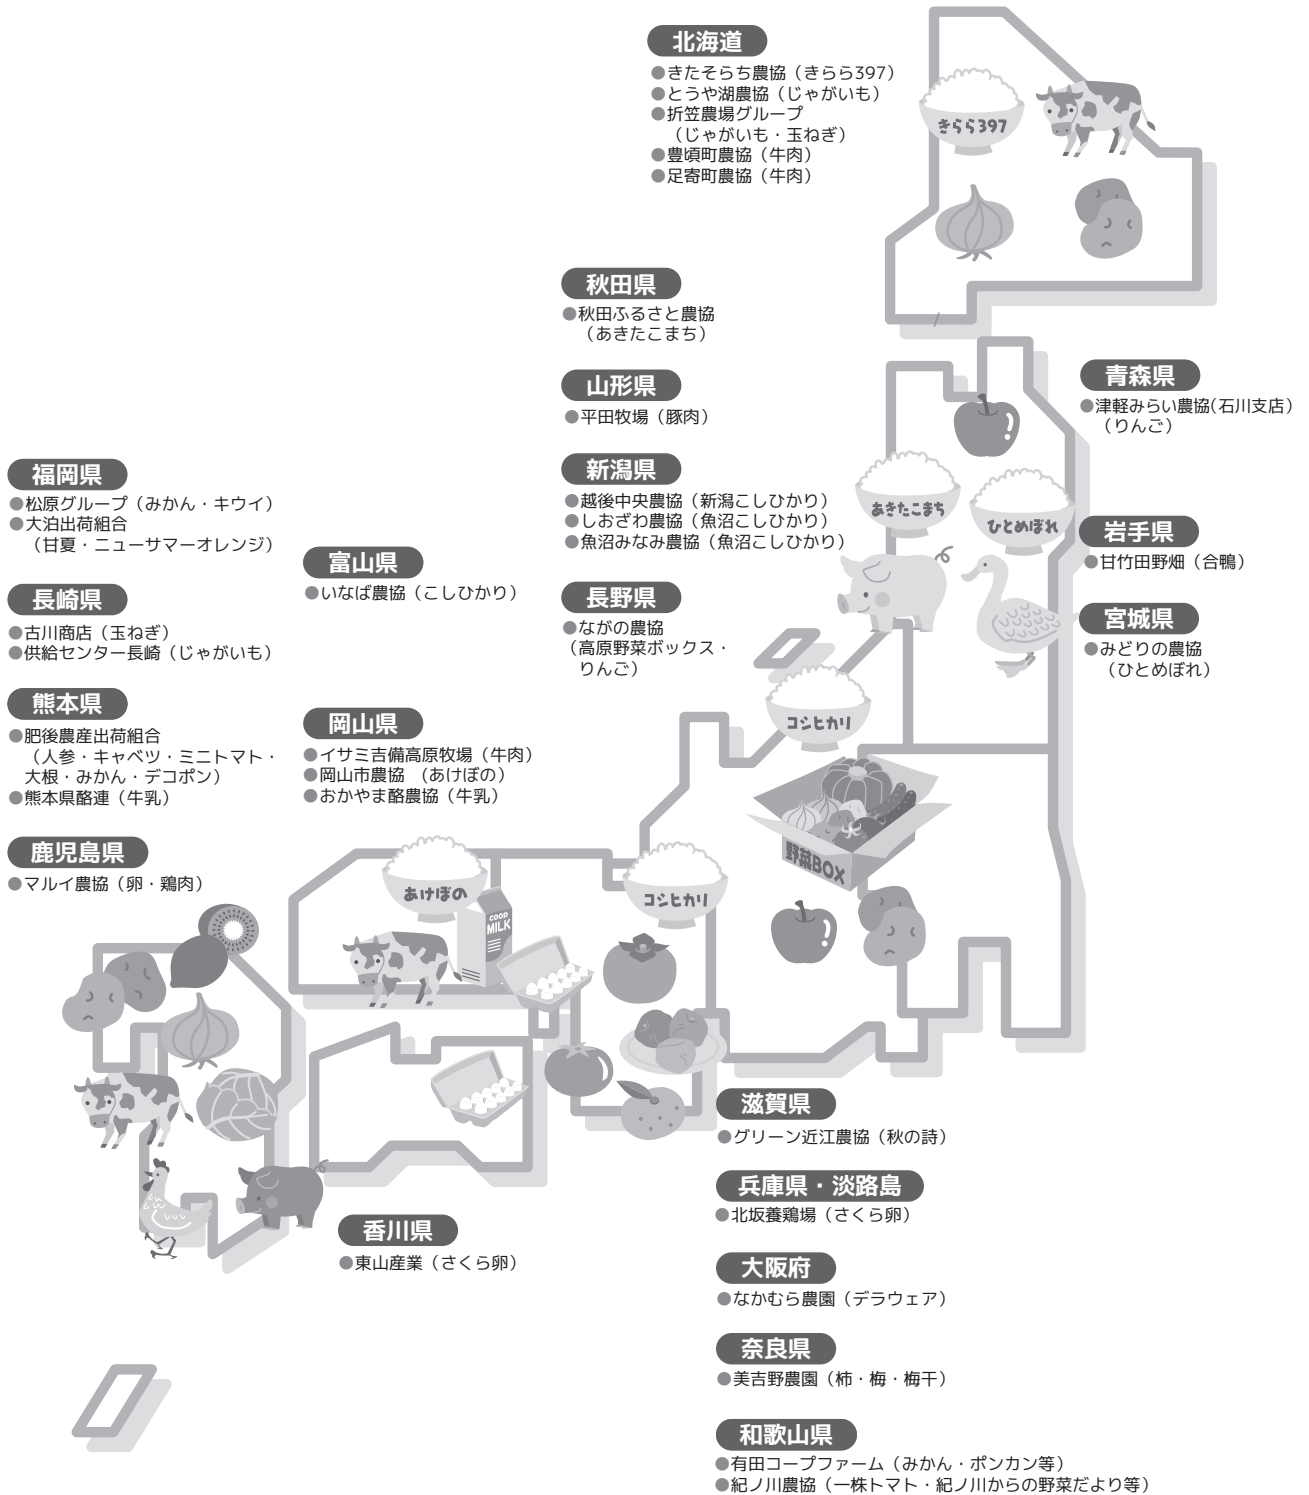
北海道
●きたそらち農協（きらら397）
●とうや湖農協（じゃがいも）
●折笠農場グループ（じゃがいも・玉ねぎ）
●豊頃町農協（牛肉）
●足寄町農協（牛肉）

きらら397

秋田県
●秋田ふるさと農協（あきたこまち）

山形県
●平田牧場（豚肉）

新潟県
●越後中央農協（新潟こしひかり）
●しおざわ農協（魚沼こしひかり）
●魚沼みなみ農協（魚沼こしひかり）

長野県
●ながの農協（高原野菜ボックス・りんご）

青森県
●津軽みらい農協(石川支店)（りんご）

岩手県
●甘竹田野畑（合鴨）

宮城県
●みどりの農協（ひとめぼれ）

あきたこまち
ひとめぼれ
コシヒカリ
野菜BOX
コシヒカリ
あけぼの
GOOD MILK

福岡県
●松原グループ（みかん・キウイ）
●大泊出荷組合（甘夏・ニューサマーオレンジ）

長崎県
●古川商店（玉ねぎ）
●供給センター長崎（じゃがいも）

熊本県
●肥後農産出荷組合（人参・キャベツ・ミニトマト・大根・みかん・デコポン）
●熊本県酪連（牛乳）

鹿児島県
●マルイ農協（卵・鶏肉）

富山県
●いなば農協（こしひかり）

岡山県
●イサミ吉備高原牧場（牛肉）
●岡山市農協 （あけぼの）
●おかやま酪農協（牛乳）

香川県
●東山産業（さくら卵）

滋賀県
●グリーン近江農協（秋の詩）

兵庫県・淡路島
●北坂養鶏場（さくら卵）

大阪府
●なかむら農園（デラウェア）

奈良県
●美吉野農園（柿・梅・梅干）

和歌山県
●有田コープファーム（みかん・ポンカン等）
●紀ノ川農協（一株トマト・紀ノ川からの野菜だより等）